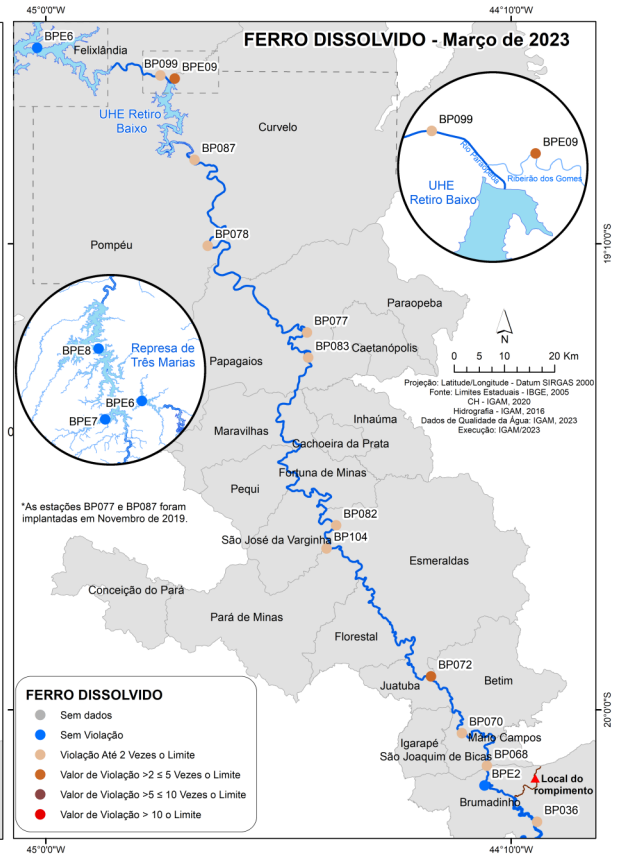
45°0'0"W
44°10'0"W

FERRO DISSOLVIDO - Março de 2023

BPE6
Felixlândia
BP099
BPE09
UHE Retiro Baixo
Curvelo
BP087
BP078
Pompéu

BP099
BPE09
Rio Paraopeba
Ribeirão dos Gomes
UHE Retiro Baixo

19°10'0"S

Paraopeba
BP077
BP083
Caetanópolis
Papagaios

N
0 5 10 20 Km

Projeção: Latitude/Longitude - Datum SIRGAS 2000
Fonte: Limites Estaduais - IBGE, 2005
CH - IGAM, 2020
Hidrografia - IGAM, 2016
Dados de Qualidade da Água: IGAM, 2023
Execução: IGAM/2023

BPE8
Represa de Três Marias
BPE6
BPE7

Maravilhas
Inhaúma
Cachoeira da Prata
Fortuna de Minas
Pequi

*As estações BP077 e BP087 foram implantadas em Novembro de 2019.

BP082
São José da Varginha
BP104
Esmeraldas
Conceição do Pará
Pará de Minas
Florestal
BP072
Juatuba
Betim

FERRO DISSOLVIDO
Sem dados
Sem Violação
Violação Até 2 Vezes o Limite
Valor de Violação >2 ≤ 5 Vezes o Limite
Valor de Violação >5 ≤ 10 Vezes o Limite
Valor de Violação > 10 o Limite

20°0'0"S
BP070
Igarapé
Mario Campos
São Joaquim de Bicas
BP068
BPE2
Local do rompimento
Brumadinho
BP036

45°0'0"W
44°10'0"W